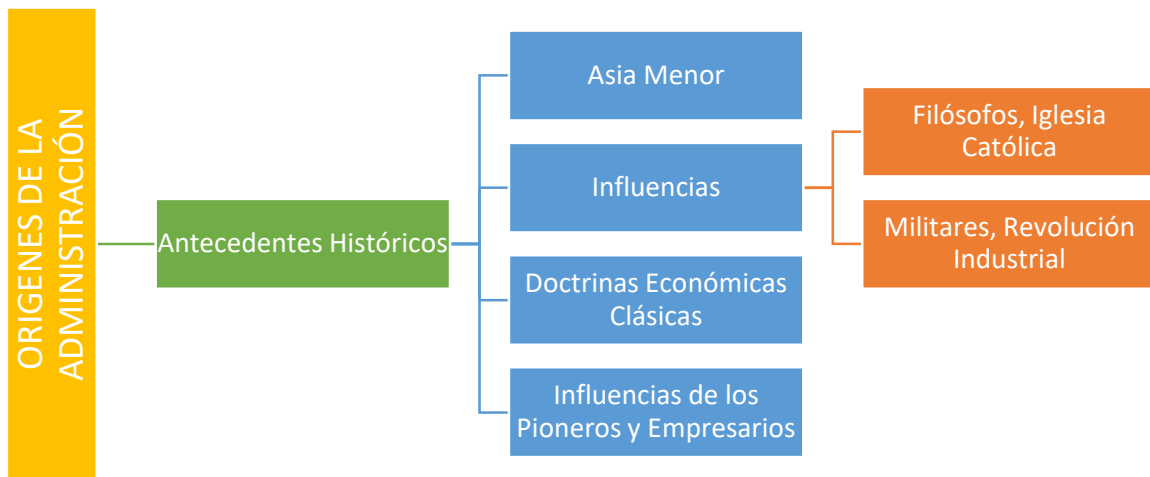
ORIGENES DE LA ADMINISTRACIÓN

Antecedentes Históricos

Asia Menor

Influencias

Filósofos, Iglesia Católica

Militares, Revolución Industrial

Doctrinas Económicas Clásicas

Influencias de los Pioneros y Empresarios